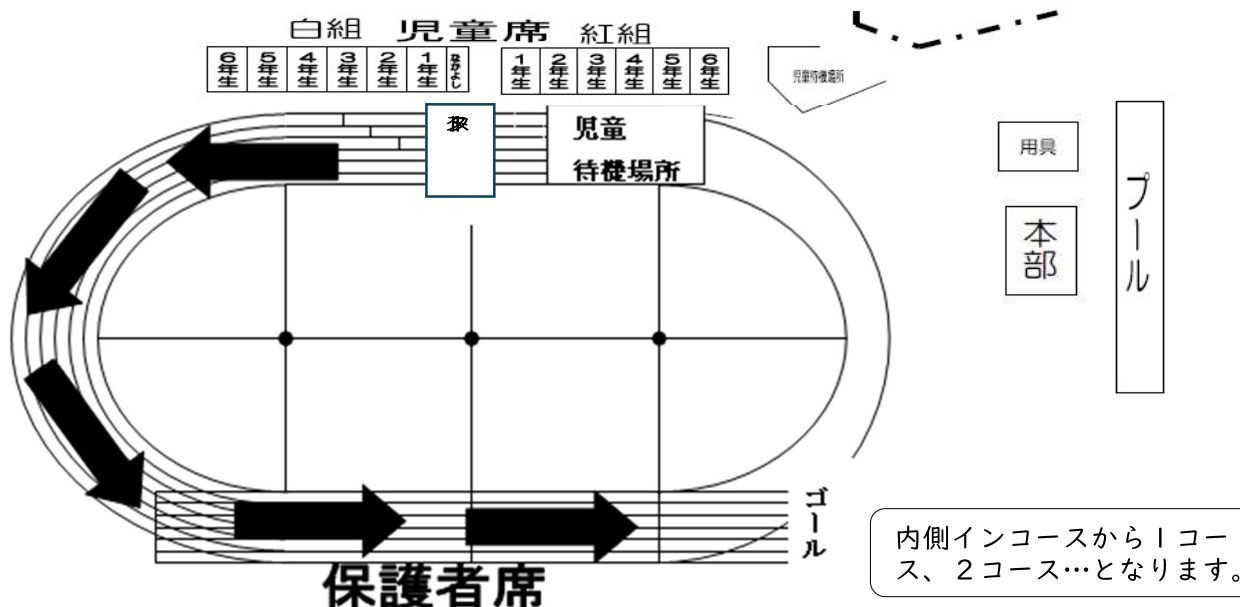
白組　児童席　紅組

| 6年生 | 5年生 | 4年生 | 3年生 | 2年生 | 1年生 | なかよし |
|---|---|---|---|---|---|---|

| 1年生 | 2年生 | 3年生 | 4年生 | 5年生 | 6年生 |
|---|---|---|---|---|---|

児童待機場所

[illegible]

児童
待機場所

用具

本部

プール

ゴール

内側インコースから１コース、２コース…となります。

保護者席